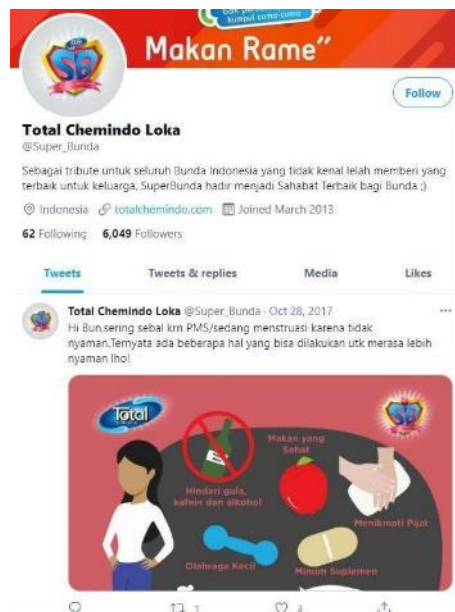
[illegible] kumpul cuma-cuma
Makan Rame"

SB

Follow

Total Chemindo Loka
@Super_Bunda

Sebagai tribute untuk seluruh Bunda Indonesia yang tidak kenal lelah memberi yang terbaik untuk keluarga, SuperBunda hadir menjadi Sahabat Terbaik bagi Bunda ;)

Indonesia totalchemindo.com Joined March 2013

62 Following 6,049 Followers

Tweets Tweets & replies Media Likes

Total Chemindo Loka @Super_Bunda · Oct 28, 2017
Hi Bun,sering sebal krn PMS/sedang menstruasi karena tidak nyaman.Ternyata ada beberapa hal yang bisa dilakukan utk merasa lebih nyaman lho!

Total

SB

Hindari gula, kafein dan alkohol

Makan yang Sehat

Menikmati Pijat

Olahraga Kecil

Minum Suplemen

1 3